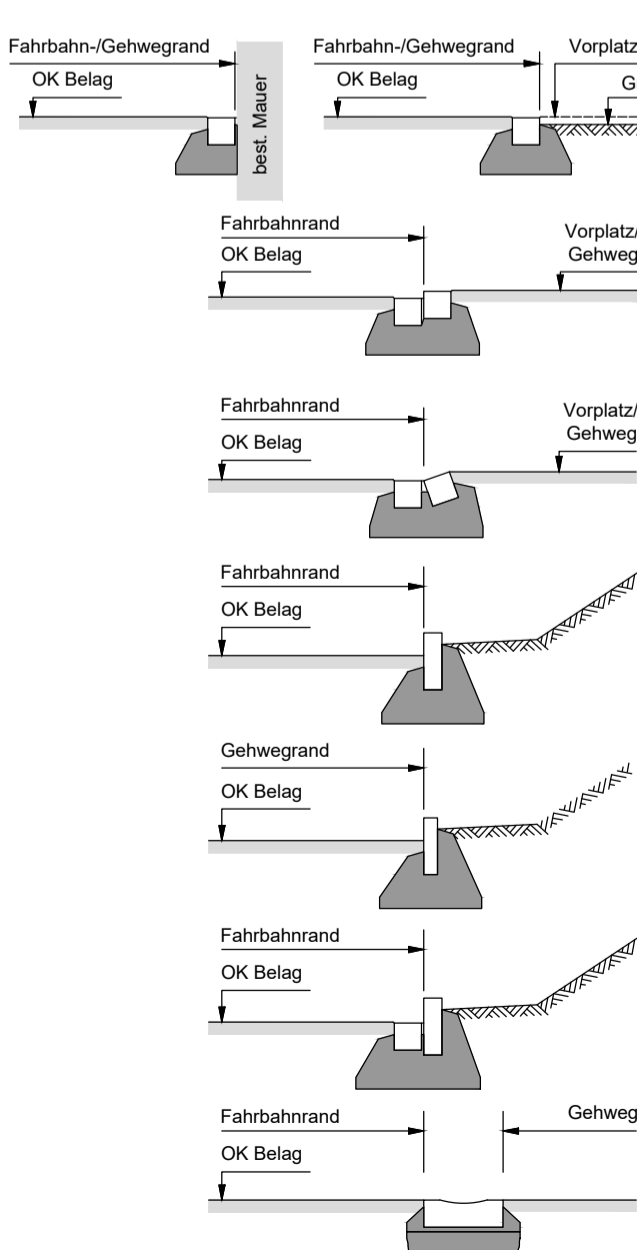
Fahrbahn-/Gehwegrand
OK Belag
best. Mauer

Fahrbahn-/Gehwegrand
OK Belag
Vorplatz
G

Fahrbahnrand
OK Belag
Vorplatz/
Gehweg

Fahrbahnrand
OK Belag
Vorplatz/
Gehweg

Fahrbahnrand
OK Belag

Gehwegrand
OK Belag

Fahrbahnrand
OK Belag

Fahrbahnrand
OK Belag
Gehweg